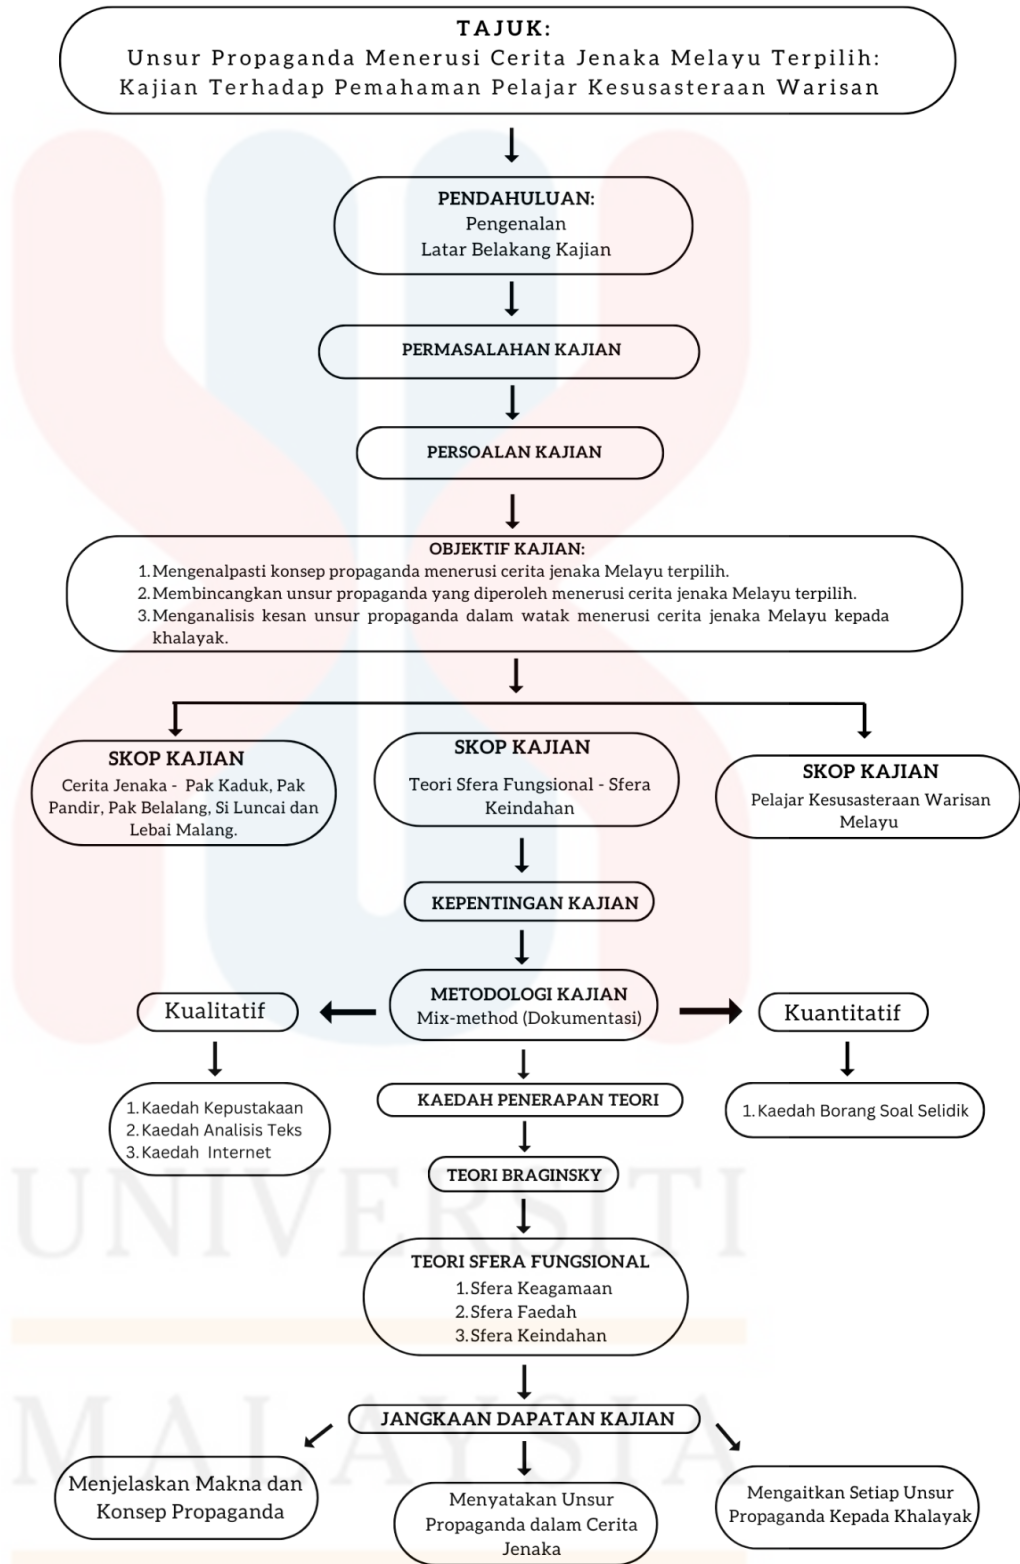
TAJUK:
Unsur Propaganda Menerusi Cerita Jenaka Melayu Terpilih: Kajian Terhadap Pemahaman Pelajar Kesusasteraan Warisan

PENDAHULUAN:
Pengenalan
Latar Belakang Kajian

PERMASALAHAN KAJIAN

PERSOALAN KAJIAN

OBJEKTIF KAJIAN:
1. Mengenalpasti konsep propaganda menerusi cerita jenaka Melayu terpilih.
2. Membincangkan unsur propaganda yang diperoleh menerusi cerita jenaka Melayu terpilih.
3. Menganalisis kesan unsur propaganda dalam watak menerusi cerita jenaka Melayu kepada khalayak.

SKOP KAJIAN
Cerita Jenaka - Pak Kaduk, Pak Pandir, Pak Belalang, Si Luncai dan Lebai Malang.

SKOP KAJIAN
Teori Sfera Fungsional - Sfera Keindahan

SKOP KAJIAN
Pelajar Kesusasteraan Warisan Melayu

KEPENTINGAN KAJIAN

METODOLOGI KAJIAN
Mix-method (Dokumentasi)

Kualitatif

Kuantitatif

1. Kaedah Kepustakaan
2. Kaedah Analisis Teks
3. Kaedah Internet

KAEDAH PENERAPAN TEORI

1. Kaedah Borang Soal Selidik

TEORI BRAGINSKY

TEORI SFERA FUNGSIONAL
1. Sfera Keagamaan
2. Sfera Faedah
3. Sfera Keindahan

JANGKAAN DAPATAN KAJIAN

Menjelaskan Makna dan Konsep Propaganda

Menyatakan Unsur Propaganda dalam Cerita Jenaka

Mengaitkan Setiap Unsur Propaganda Kepada Khalayak

UNIVERSITI MALAYSIA